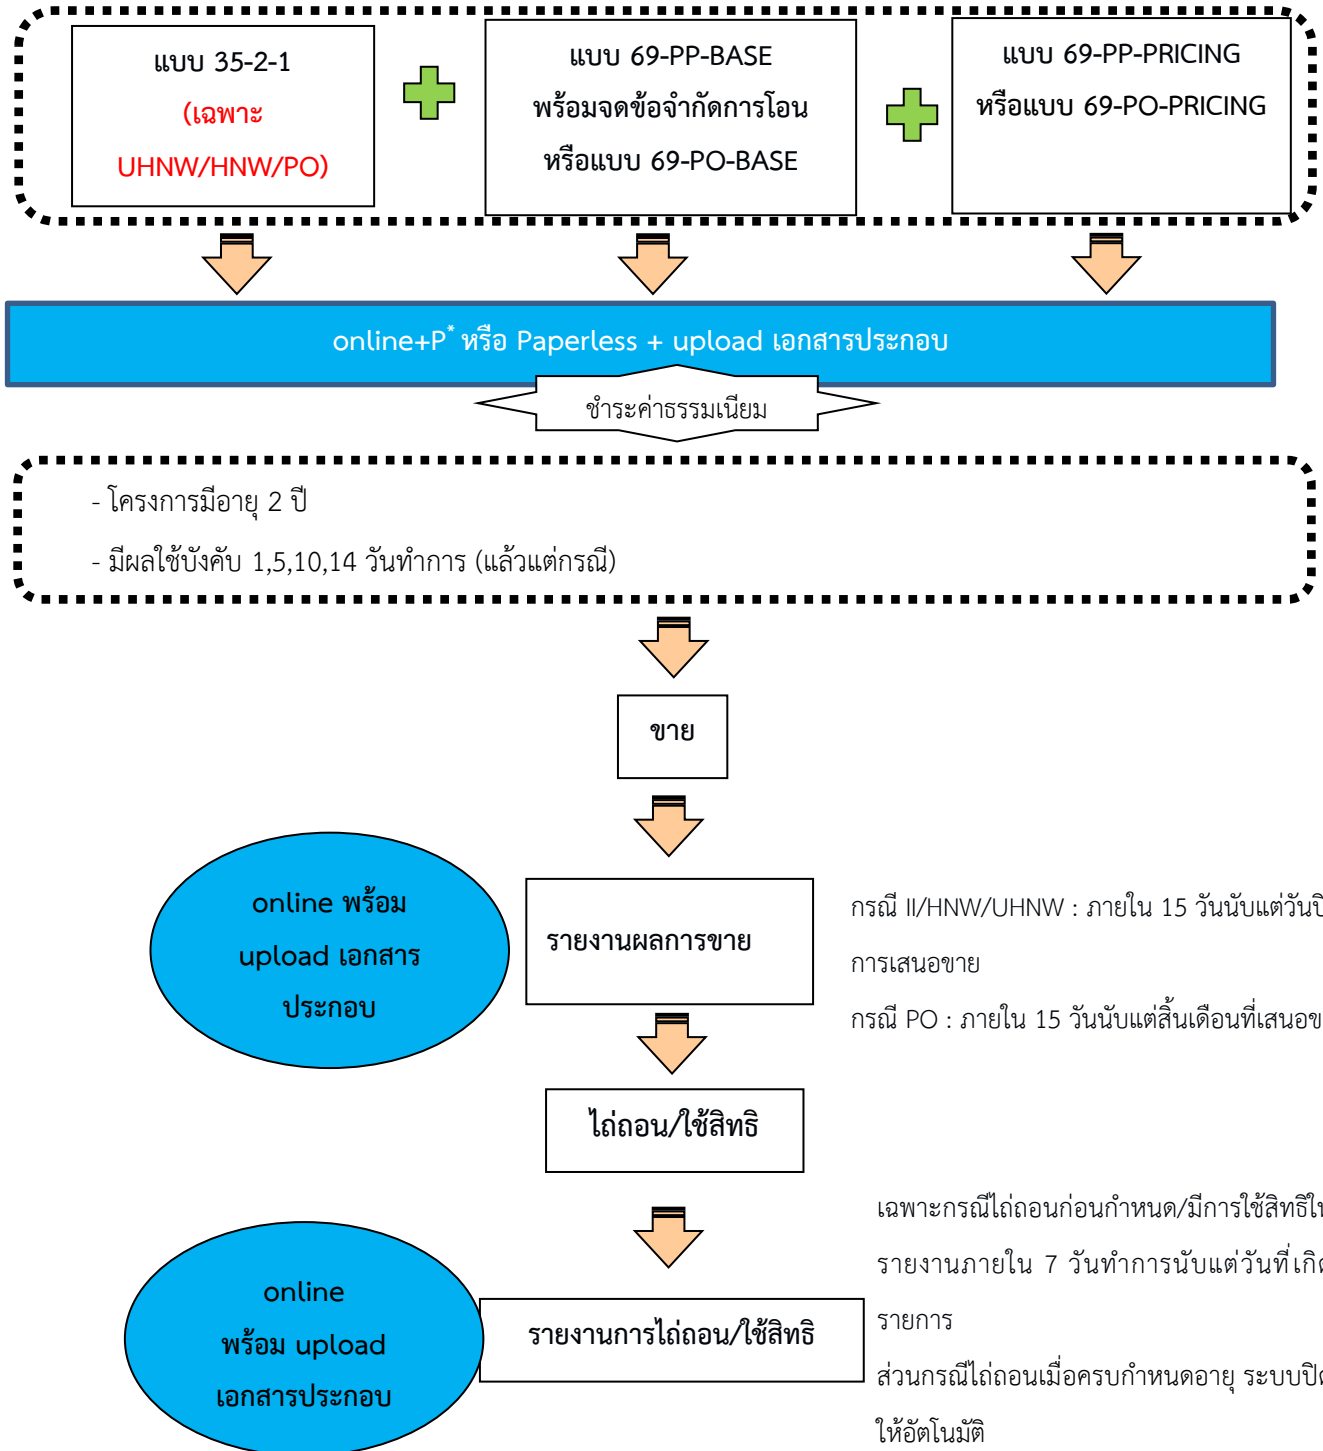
แบบ 35-2-1 (เฉพาะ UHNW/HNW/PO)

แบบ 69-PP-BASE พร้อมจดข้อจำกัดการโอน หรือแบบ 69-PO-BASE

แบบ 69-PP-PRICING หรือแบบ 69-PO-PRICING

online+P$^*$ หรือ Paperless + upload เอกสารประกอบ

ชำระค่าธรรมเนียม

- โครงการมีอายุ 2 ปี

- มีผลใช้บังคับ 1,5,10,14 วันทำการ (แล้วแต่กรณี)

ขาย

online พร้อม upload เอกสารประกอบ

รายงานผลการขาย

กรณี II/HNW/UHNW : ภายใน 15 วันนับแต่วันปิ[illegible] การเสนอขาย

กรณี PO : ภายใน 15 วันนับแต่สิ้นเดือนที่เสนอข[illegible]

ไถ่ถอน/ใช้สิทธิ

online พร้อม upload เอกสารประกอบ

รายงานการไถ่ถอน/ใช้สิทธิ

เฉพาะกรณีไถ่ถอนก่อนกำหนด/มีการใช้สิทธิใ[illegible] รายงานภายใน 7 วันทำการนับแต่วันที่เกิ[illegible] รายการ

ส่วนกรณีไถ่ถอนเมื่อครบกำหนดอายุ ระบบปิ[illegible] ให้อัตโนมัติ